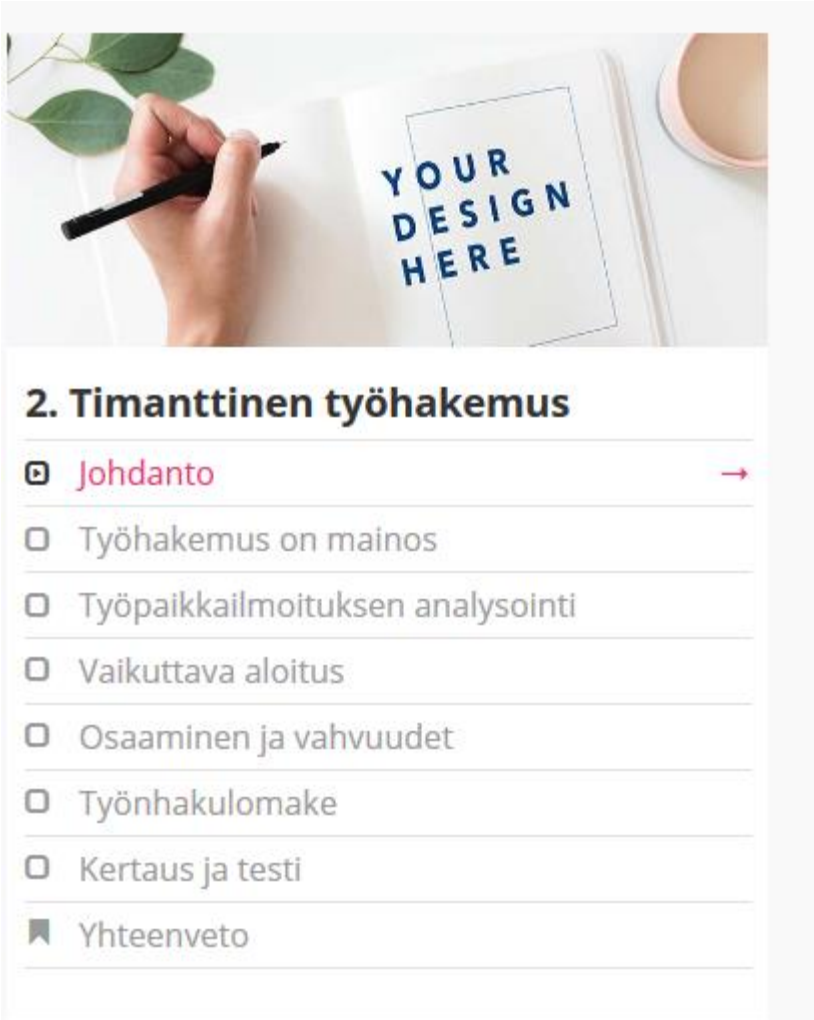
YOUR
DESIGN
HERE

2. Timanttinen työhakemus

Johdanto →

Työhakemus on mainos

Työpaikkailmoituksen analysointi

Vaikuttava aloitus

Osaaminen ja vahvuudet

Työnhakulomake

Kertaus ja testi

Yhteenveto